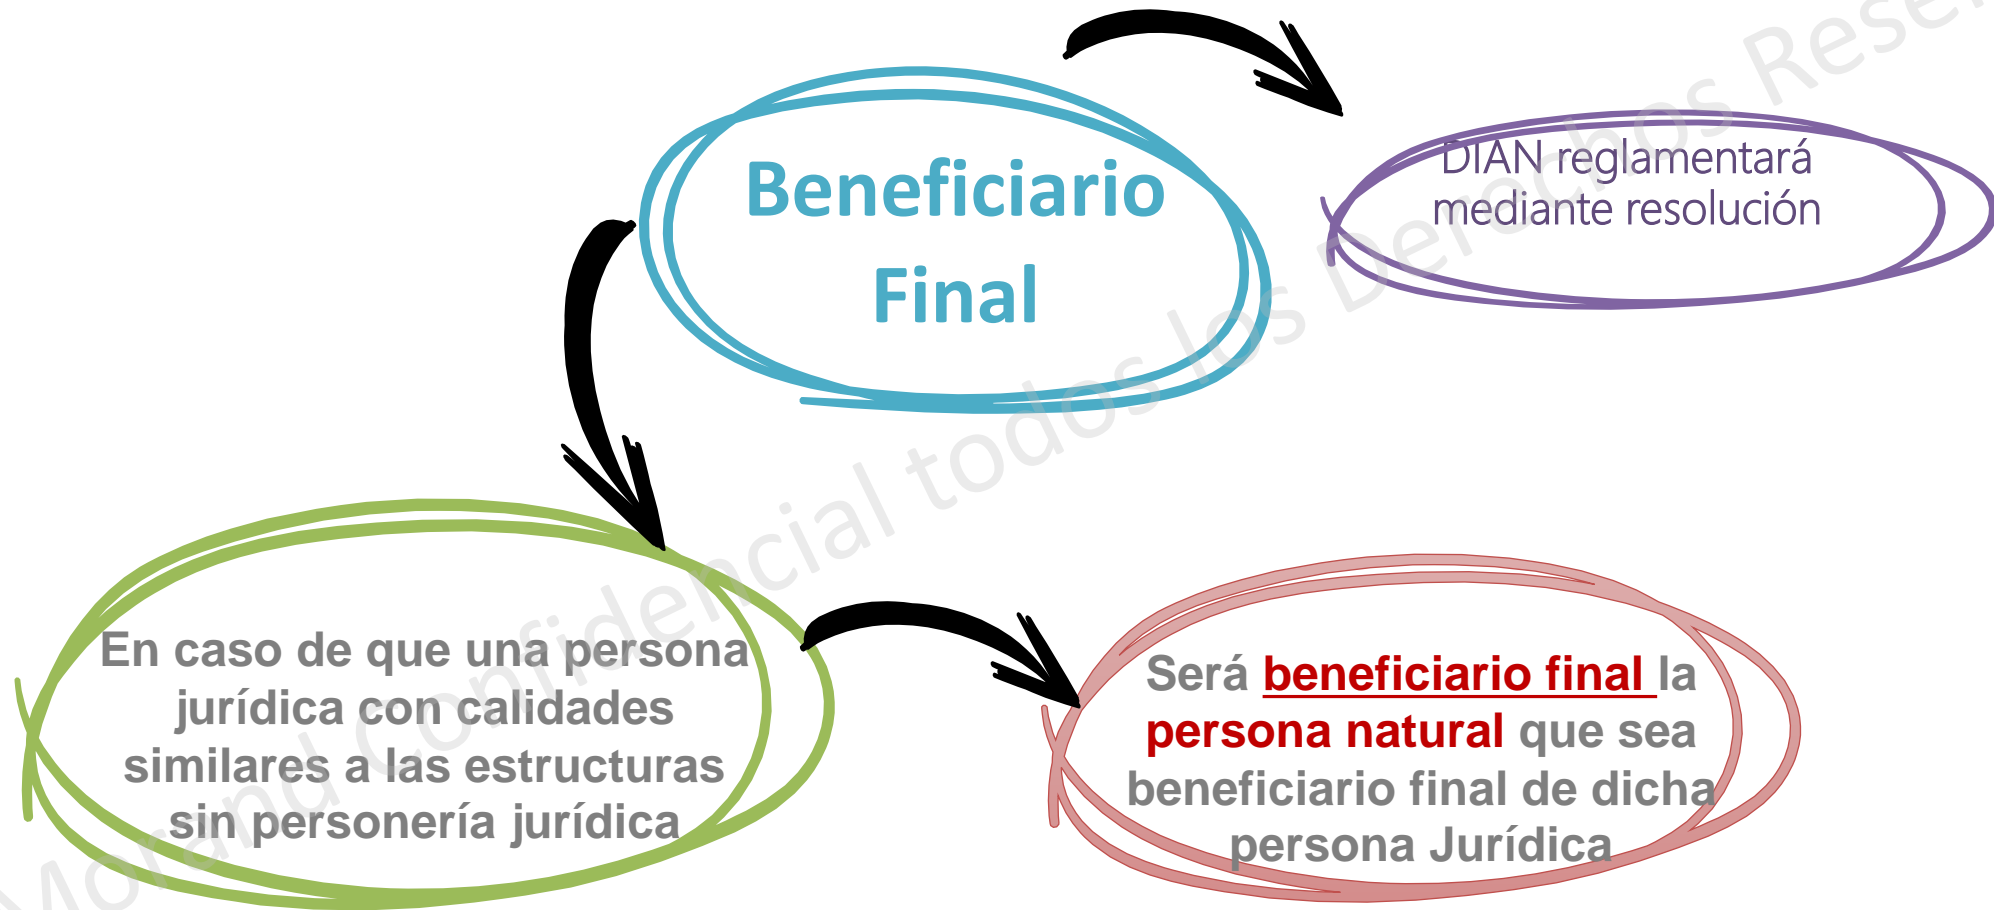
Beneficiario Final

DIAN reglamentará mediante resolución

En caso de que una persona jurídica con calidades similares a las estructuras sin personería jurídica

Será beneficiario final la persona natural que sea beneficiario final de dicha persona Jurídica

Morand Confidencial todos los Derechos Rese